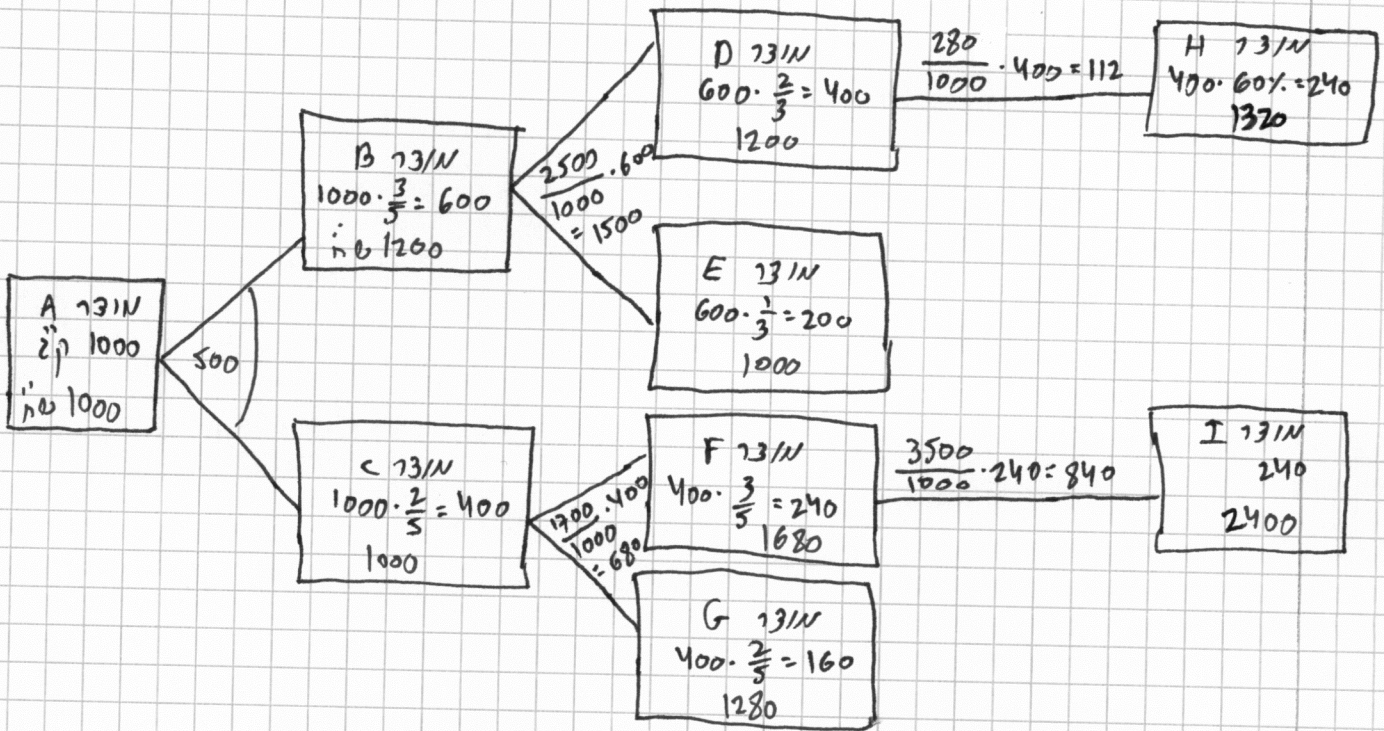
מוצר A
ק"ג 1000
ש"ח 1000

500

מוצר B
$1000 \cdot \frac{3}{5} = 600$
ש"ח 1200

$\frac{2500}{1000} \cdot 600 = 1500$

מוצר D
$600 \cdot \frac{2}{3} = 400$
1200

$\frac{280}{1000} \cdot 400 = 112$

מוצר H
$400 \cdot 60\% = 240$
1320

מוצר E
$600 \cdot \frac{1}{3} = 200$
1000

מוצר C
$1000 \cdot \frac{2}{5} = 400$
1000

$\frac{1700}{1000} \cdot 400 = 680$

מוצר F
$400 \cdot \frac{3}{5} = 240$
1680

$\frac{3500}{1000} \cdot 240 = 840$

מוצר I
240
2400

מוצר G
$400 \cdot \frac{2}{5} = 160$
1280